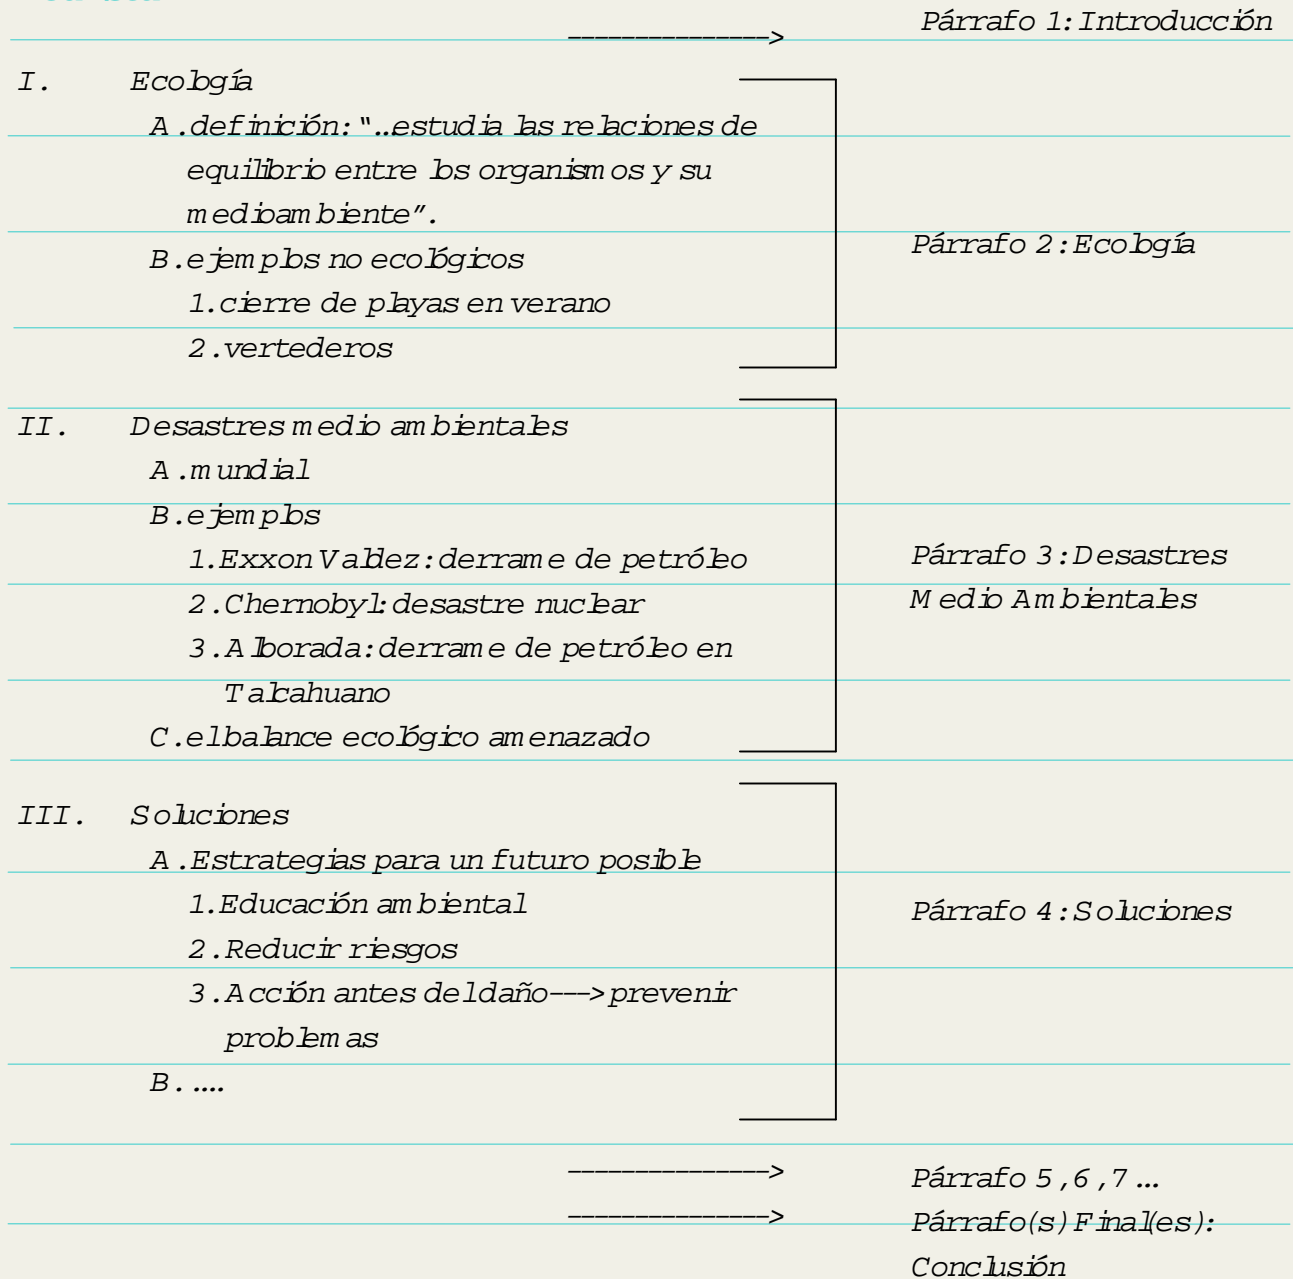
---------------> Párrafo 1: Introducción

I. Ecología
A. definición: "…estudia las relaciones de equilibrio entre los organismos y su medioambiente".
B. ejemplos no ecológicos
1. cierre de playas en verano
2. vertederos

Párrafo 2: Ecología

II. Desastres medio ambientales
A. mundial
B. ejemplos
1. Exxon Valdez: derrame de petróleo
2. Chernobyl: desastre nuclear
3. Alborada: derrame de petróleo en Talcahuano
C. el balance ecológico amenazado

Párrafo 3: Desastres Medio Ambientales

III. Soluciones
A. Estrategias para un futuro posible
1. Educación ambiental
2. Reducir riesgos
3. Acción antes del daño---> prevenir problemas
B. ….

Párrafo 4: Soluciones

---------------> Párrafo 5, 6, 7 …
---------------> Párrafo(s) Final(es): Conclusión